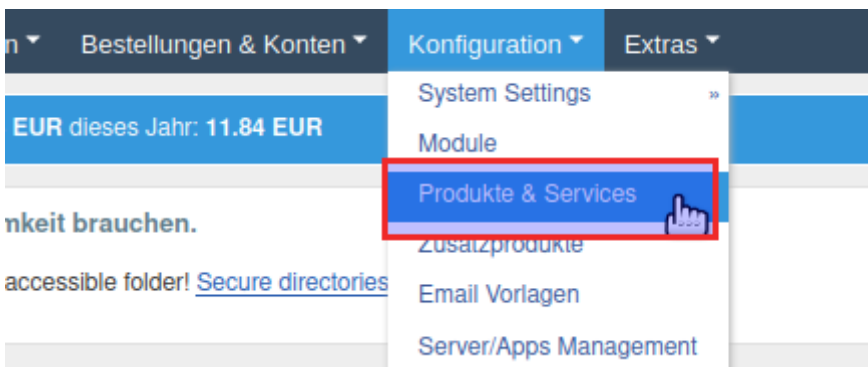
n ▾ Bestellungen & Konten ▾ Konfiguration ▾ Extras ▾

EUR dieses Jahr: 11.84 EUR

nkeit brauchen.

accessible folder! Secure directories

System Settings »
Module
Produkte & Services
Zusatzprodukte
Email Vorlagen
Server/Apps Management